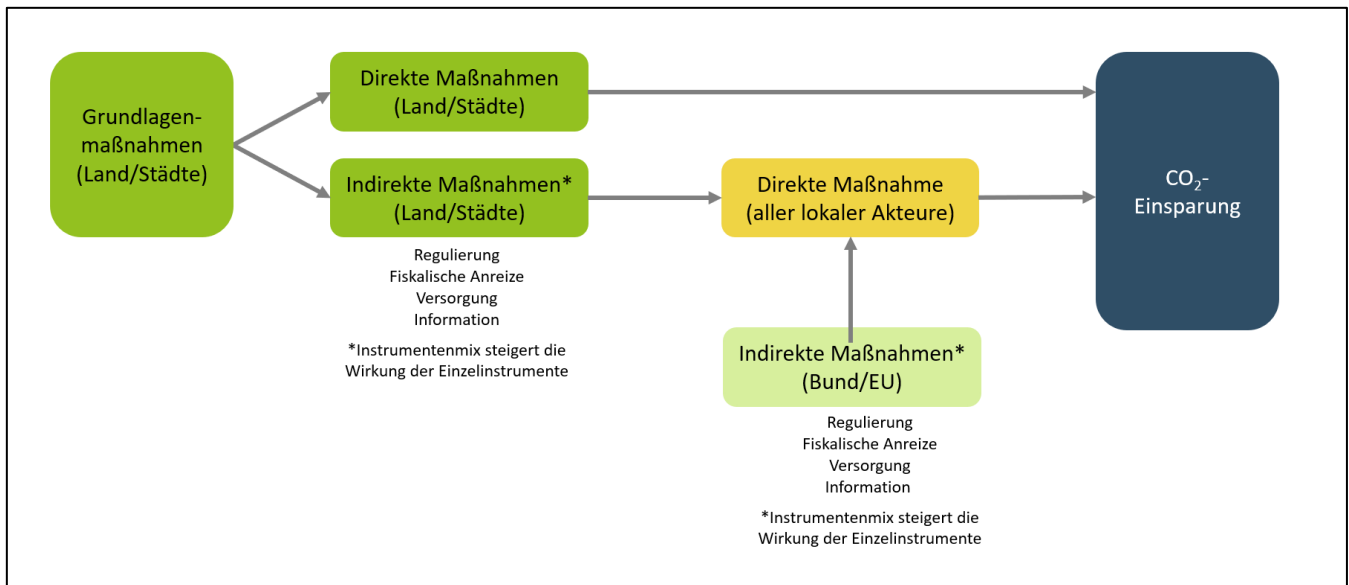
Grundlagenmaßnahmen (Land/Städte)

Direkte Maßnahmen (Land/Städte)

Indirekte Maßnahmen* (Land/Städte)

Regulierung
Fiskalische Anreize
Versorgung
Information

*Instrumentenmix steigert die Wirkung der Einzelinstrumente

Direkte Maßnahme (aller lokaler Akteure)

Indirekte Maßnahmen* (Bund/EU)

Regulierung
Fiskalische Anreize
Versorgung
Information

*Instrumentenmix steigert die Wirkung der Einzelinstrumente

$CO_2$-Einsparung